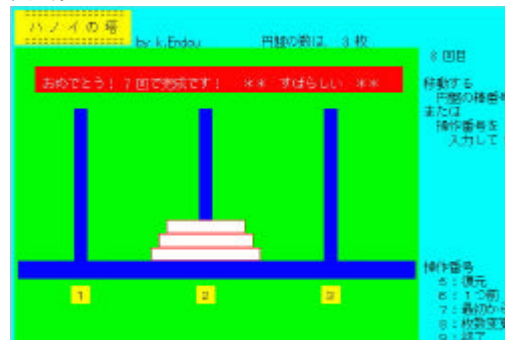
ハノイの塔

by k.Endou

円盤の数は、 3 枚

8 回目

おめでとう！７回で完成です！　＊＊　すばらしい　＊＊

移動する
円盤の棒番号
または
操作番号を
入力して

1

2

3

操作番号
6：復元
6：１つ前
7：最初から
8：枚数変更
9：終了